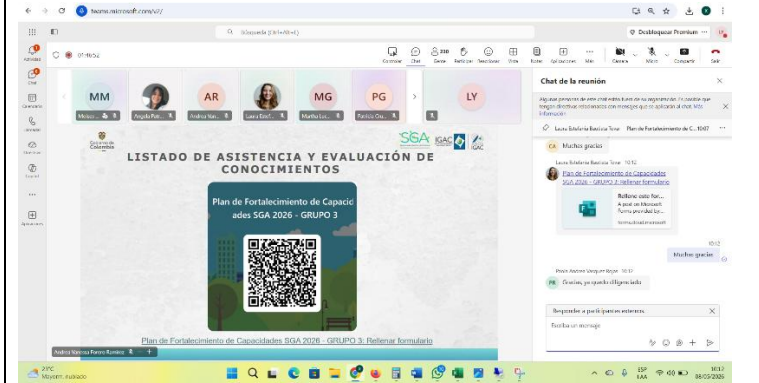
teams.microsoft.com/v2/

Búsqueda (Ctrl+Alt+E)

Desbloquear Premium

01:49:52

Contactos Chat Gente Participar Reacciones Vista Notas Aplicaciones Más Cámara Micro Compartir Salir

MM AR MG PG LY

Angela Patr... Andrea Van... Laura Estef... Martha Lu... Paola Gu...

Actividad Chat Calendario Llamadas OneDrive Copilot Aplicaciones

Gobierno de Colombia

SGA IGAC

LISTADO DE ASISTENCIA Y EVALUACIÓN DE CONOCIMIENTOS

Plan de Fortalecimiento de Capacidades SGA 2026 - GRUPO 3

Plan de Fortalecimiento de Capacidades SGA 2026 - GRUPO 3: Rellenar formulario

Andrea Ximena Forero Ramírez

Chat de la reunión

Algunas personas de este chat están fuera de su organización. Es posible que tengan directivas adicionales con mensajes que se apliquen al chat. Más información

Laura Estefania Bautista Tovar Plan de Fortalecimiento de C... 10:07

CA Muchas gracias

Laura Estefania Bautista Tovar 10:12

Plan de Fortalecimiento de Capacidades SGA 2026 - GRUPO 3: Rellenar formulario

Rellene este for...

forms.office.com

10:12

Muchas gracias

Paola Andrea Vasquez Rojas 10:12

PR Gracias, ya quedo diligenciado

Responder a participantes externos

Escriba un mensaje

27°C Mayormente nublado

ESP LAA 10:12 04/03/2026